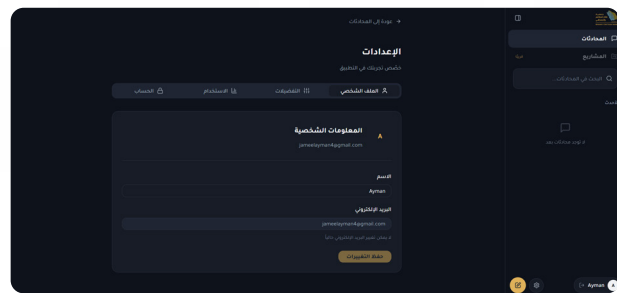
عودة إلى المحادثات

الإعدادات

خصص تجربتك في التطبيق

الملف الشخصي | التفضيلات | الاستخدام | الحساب

المعلومات الشخصية

jameelayman4@gmail.com

A

الاسم

Ayman

البريد الإلكتروني

jameelayman4@gmail.com

لا يمكن تغيير البريد الإلكتروني حالياً

حفظ التغييرات

المحادثات

المشاريع

البحث في المحادثات...

لا توجد محادثات بعد

Ayman